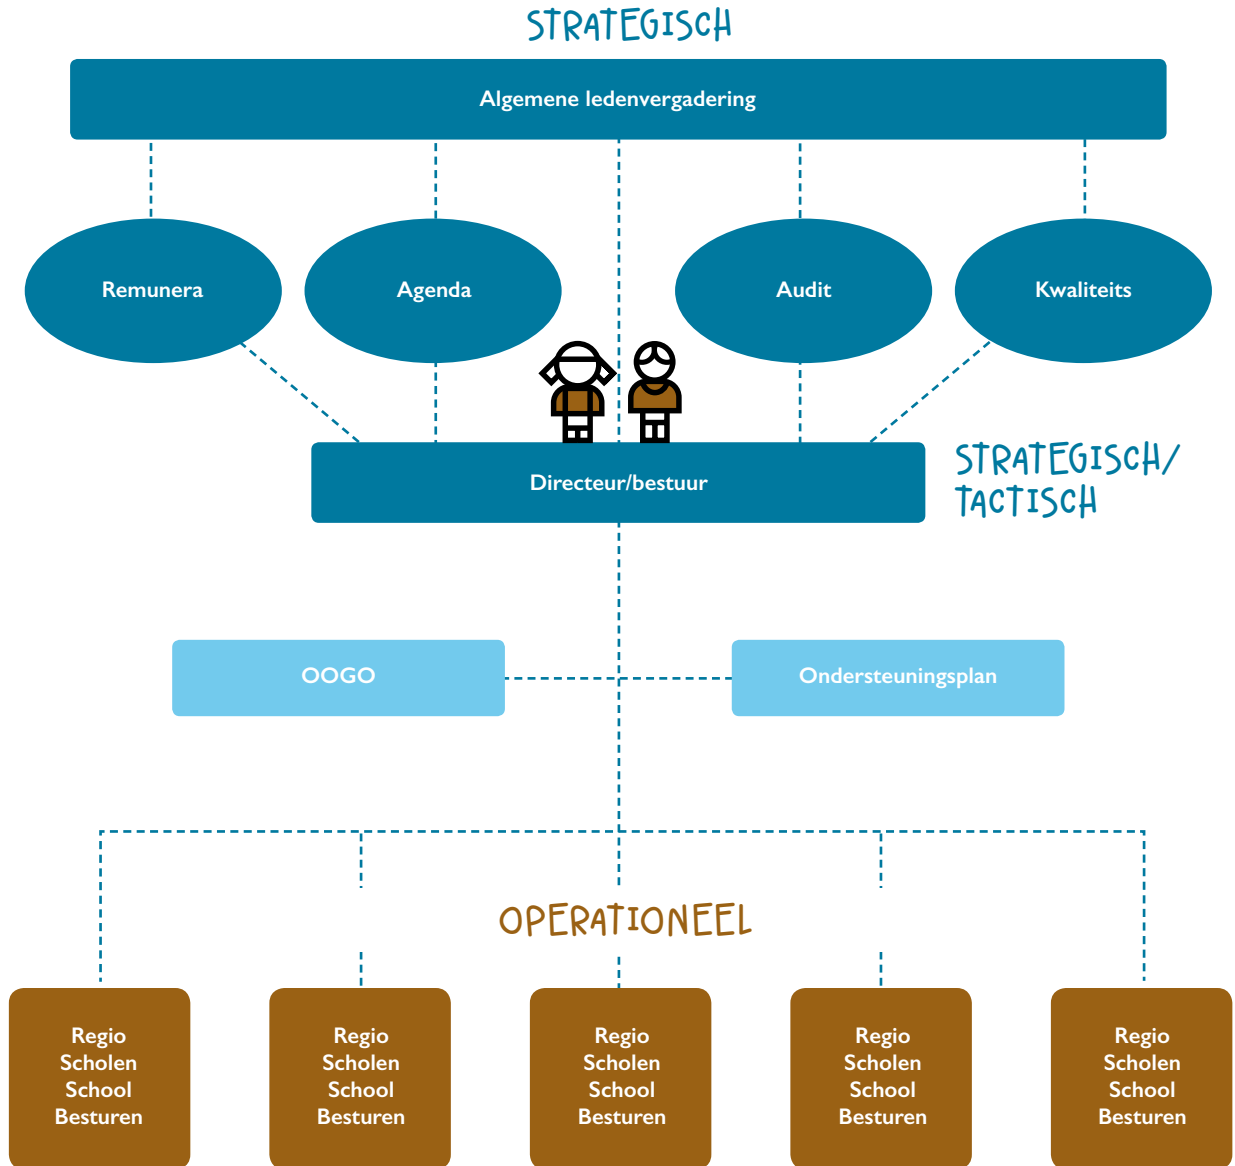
STRATEGISCH

Algemene ledenvergadering

Remunera

Agenda

Audit

Kwaliteits

Directeur/bestuur

STRATEGISCH/ TACTISCH

OOGO

Ondersteuningsplan

OPERATIONEEL

Regio Scholen School Besturen

Regio Scholen School Besturen

Regio Scholen School Besturen

Regio Scholen School Besturen

Regio Scholen School Besturen